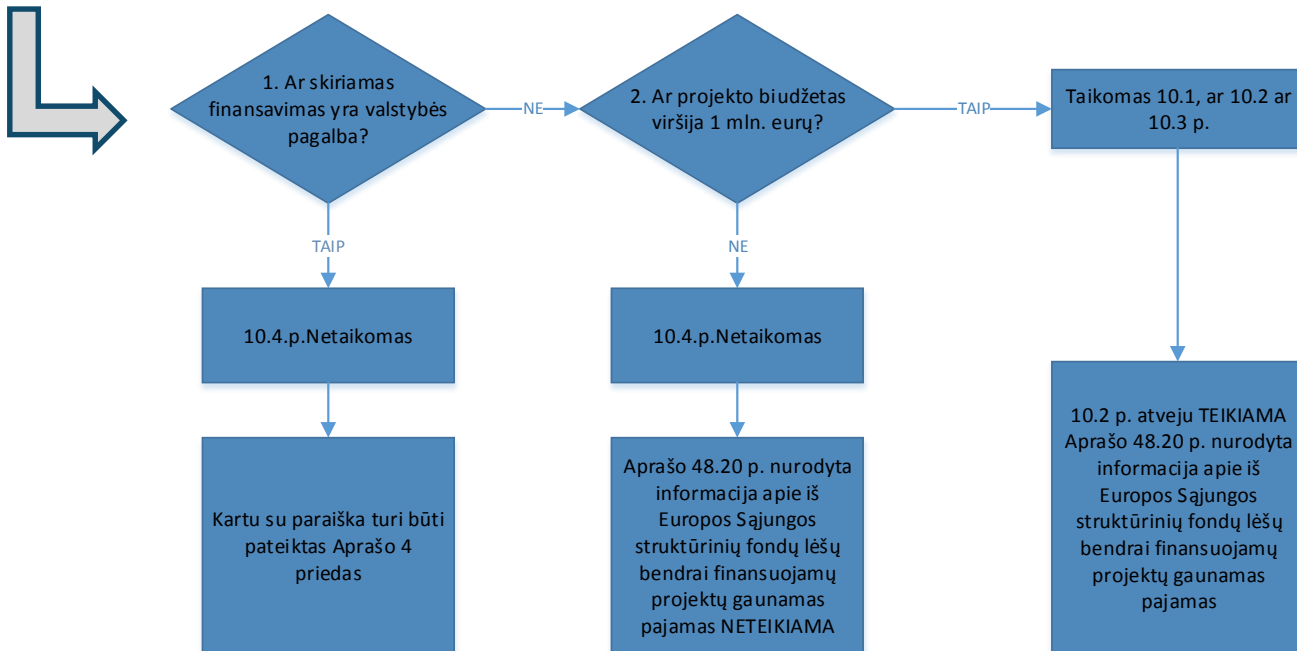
1. Ar skiriamas finansavimas yra valstybės pagalba?

NE

2. Ar projekto biudžetas viršija 1 mln. eurų?

TAIP

Taikomas 10.1, ar 10.2 ar 10.3 p.

TAIP

10.4.p.Netaikomas

Kartu su paraiška turi būti pateiktas Aprašo 4 priedas

NE

10.4.p.Netaikomas

Aprašo 48.20 p. nurodyta informacija apie iš Europos Sąjungos struktūrinių fondų lėšų bendrai finansuojamų projektų gaunamas pajamas NETEIKIAMA

10.2 p. atveju TEIKIAMA Aprašo 48.20 p. nurodyta informacija apie iš Europos Sąjungos struktūrinių fondų lėšų bendrai finansuojamų projektų gaunamas pajamas